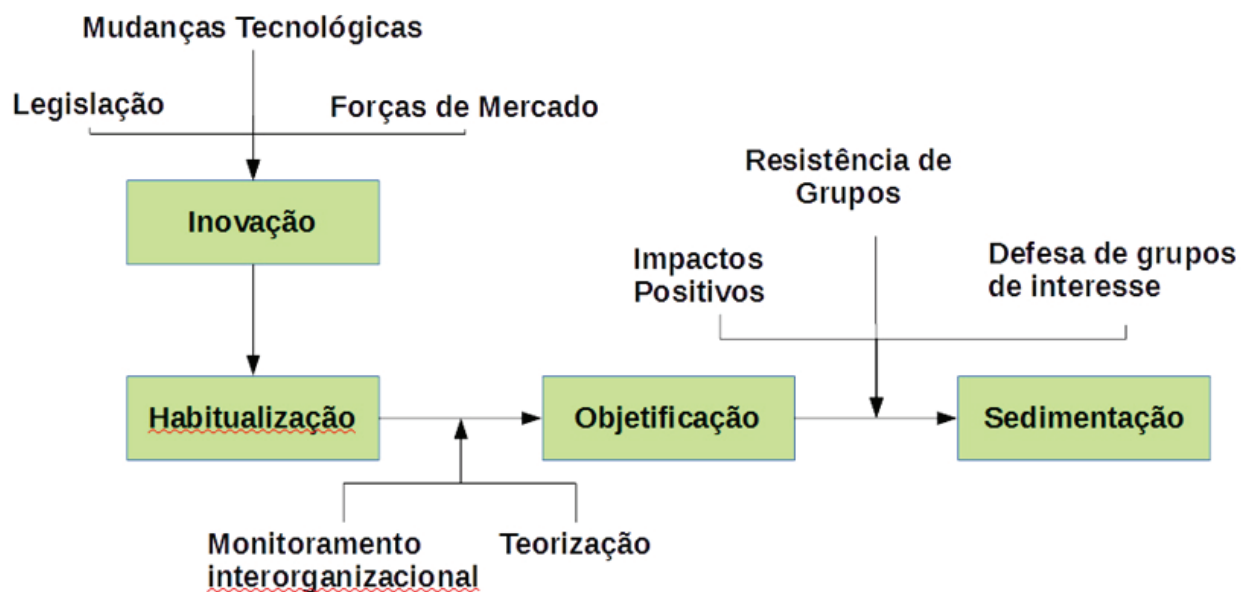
Mudanças Tecnológicas

Legislação

Forças de Mercado

Inovação

Habitualização

Objetificação

Sedimentação

Resistência de Grupos

Impactos Positivos

Defesa de grupos de interesse

Monitoramento interorganizacional

Teorização